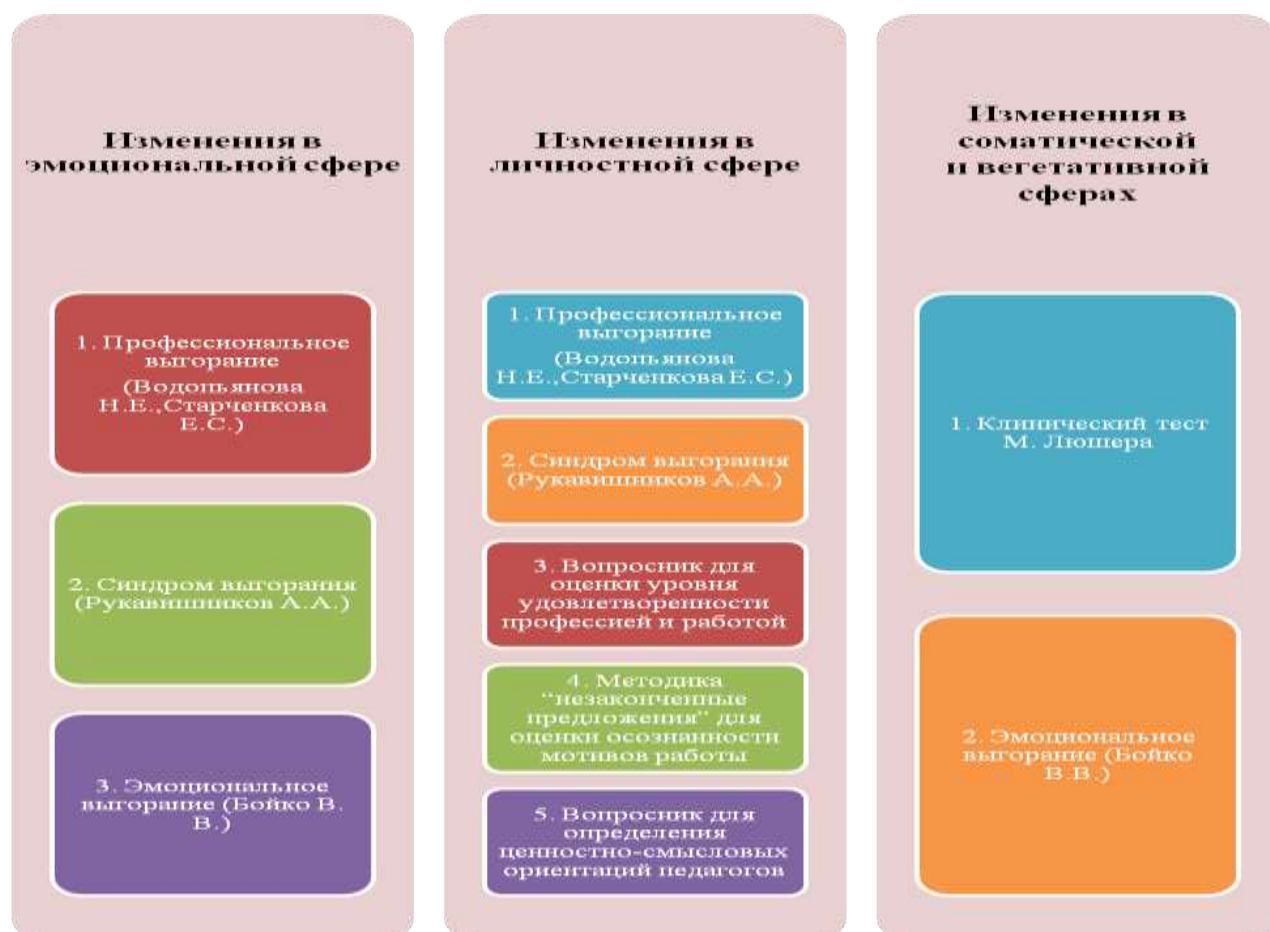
Изменения в эмоциональной сфере

1. Профессиональное выгорание
(Водопьянова Н.Е.,Старченкова Е.С.)

2. Синдром выгорания (Рукавишников А.А.)

3. Эмоциональное выгорание (Бойко В. В.)

Изменения в личностной сфере

1. Профессиональное выгорание
(Водопьянова Н.Е.,Старченкова Е.С.)

2. Синдром выгорания (Рукавишников А.А.)

3. Вопросник для оценки уровня удовлетворенности профессией и работой

4. Методика "незаконченные предложения" для оценки осознанности мотивов работы

5. Вопросник для определения ценностно-смысловых ориентаций педагогов

Изменения в соматической и вегетативной сферах

1. Клинический тест М. Люшера

2. Эмоциональное выгорание (Бойко В.В.)